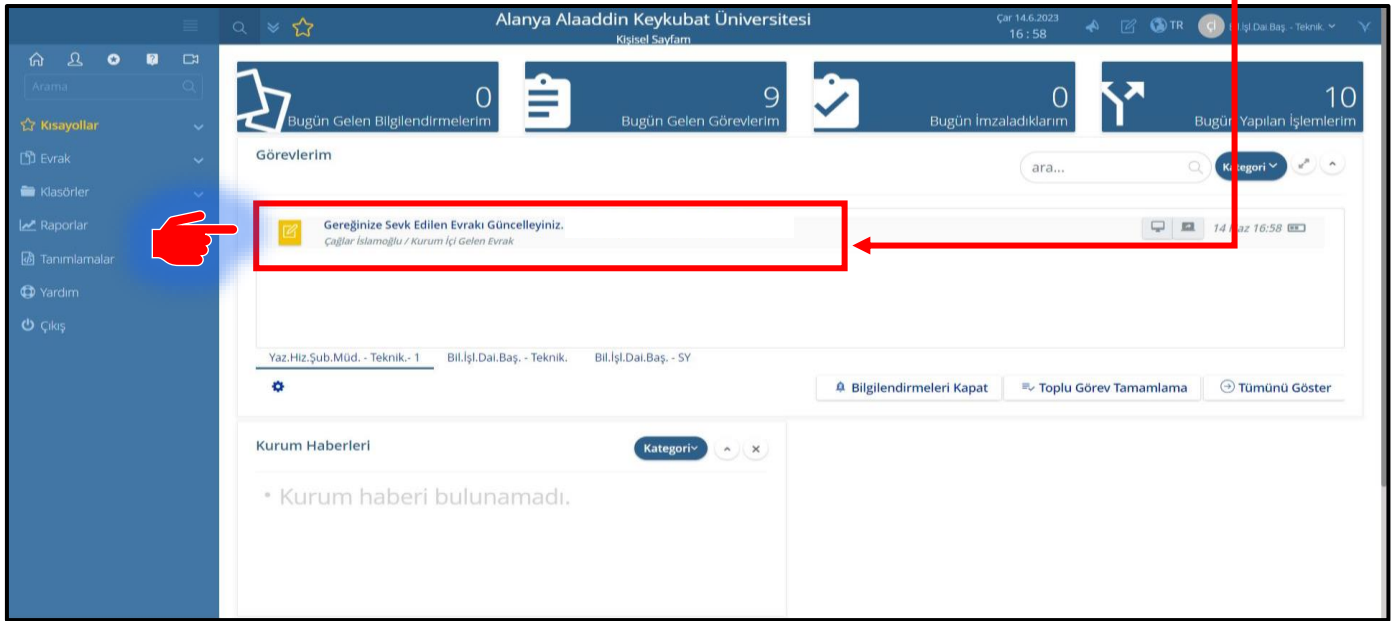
Alanya Alaaddin Keykubat Üniversitesi
Kişisel Sayfam

Çar 14.6.2023
16 : 58

TR

Bil.İşl.Dai.Baş. - Teknik.

Arama

Kısayollar

Evrak

Klasörler

Raporlar

Tanımlamalar

Yardım

Çıkış

0
Bugün Gelen Bilgilendirmelerim

9
Bugün Gelen Görevlerim

0
Bugün İmzaladıklarım

10
Bugün Yapılan İşlemlerim

Görevlerim

ara...

Kategori

Gereğinize Sevk Edilen Evrakı Güncelleyiniz.
Çağlar İslamoğlu / Kurum İçi Gelen Evrak

14 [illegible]az 16:58

Yaz.Hiz.Şub.Müd. - Teknik.- 1
Bil.İşl.Dai.Baş. - Teknik.
Bil.İşl.Dai.Baş. - SY

Bilgilendirmeleri Kapat
Toplu Görev Tamamlama
Tümünü Göster

Kurum Haberleri

Kategori

• Kurum haberi bulunamadı.